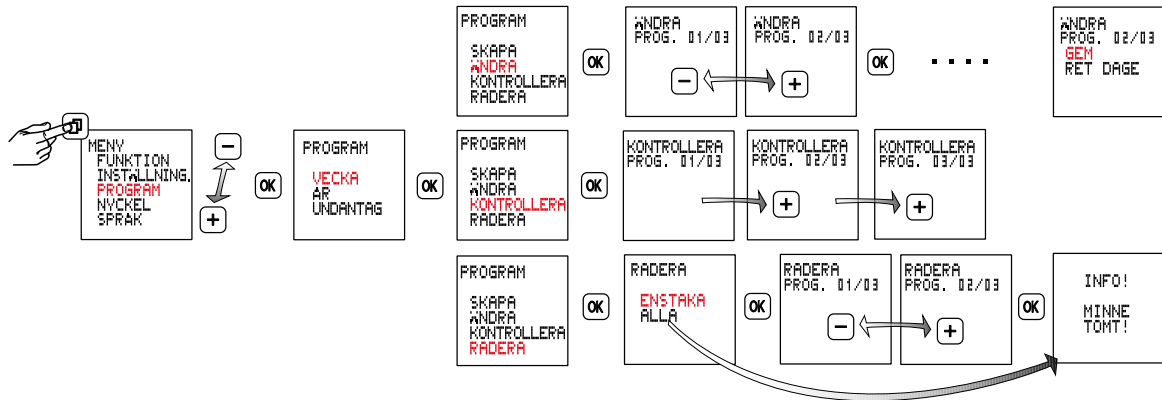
MENY
FUNKTION
INSTÄLLNING.
PROGRAM
NYCKEL
SPRÅK

−
+
OK

PROGRAM
VECKA
ÅR
UNDANTAG

OK

PROGRAM
SKAPA
ÄNDRA
KONTROLLERA
RADERA

OK

ÄNDRA
PROG. 01/03
−
+

ÄNDRA
PROG. 02/03

OK

. . . .

ÄNDRA
PROG. 02/03
GEM
RET DAGE

PROGRAM
SKAPA
ÄNDRA
KONTROLLERA
RADERA

OK

KONTROLLERA
PROG. 01/03

KONTROLLERA
PROG. 02/03
+

KONTROLLERA
PROG. 03/03
+

PROGRAM
SKAPA
ÄNDRA
KONTROLLERA
RADERA

OK

RADERA
ENSTAKA
ALLA

OK

RADERA
PROG. 01/03
−
+

RADERA
PROG. 02/03

OK

INFO!
MINNE
TOMT!